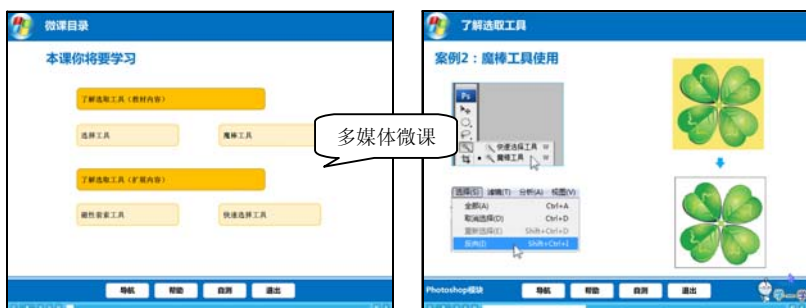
微课目录

本课你将要学习

了解选取工具（教材内容）

选择工具

魔棒工具

了解选取工具（扩展内容）

磁性套索工具

快速选择工具

导航　帮助　自测　退出

多媒体微课

了解选取工具

案例2：魔棒工具使用

Ps

快速选择工具 W
魔棒工具 W

选择(S) 滤镜(T) 分析(A) 视图(V)
全部(A) Ctrl+A
取消选择(D) Ctrl+D
重新选择(E) Shift+Ctrl+D
反向(I) Shift+Ctrl+I

Photoshop模块

导航　帮助　自测　退出